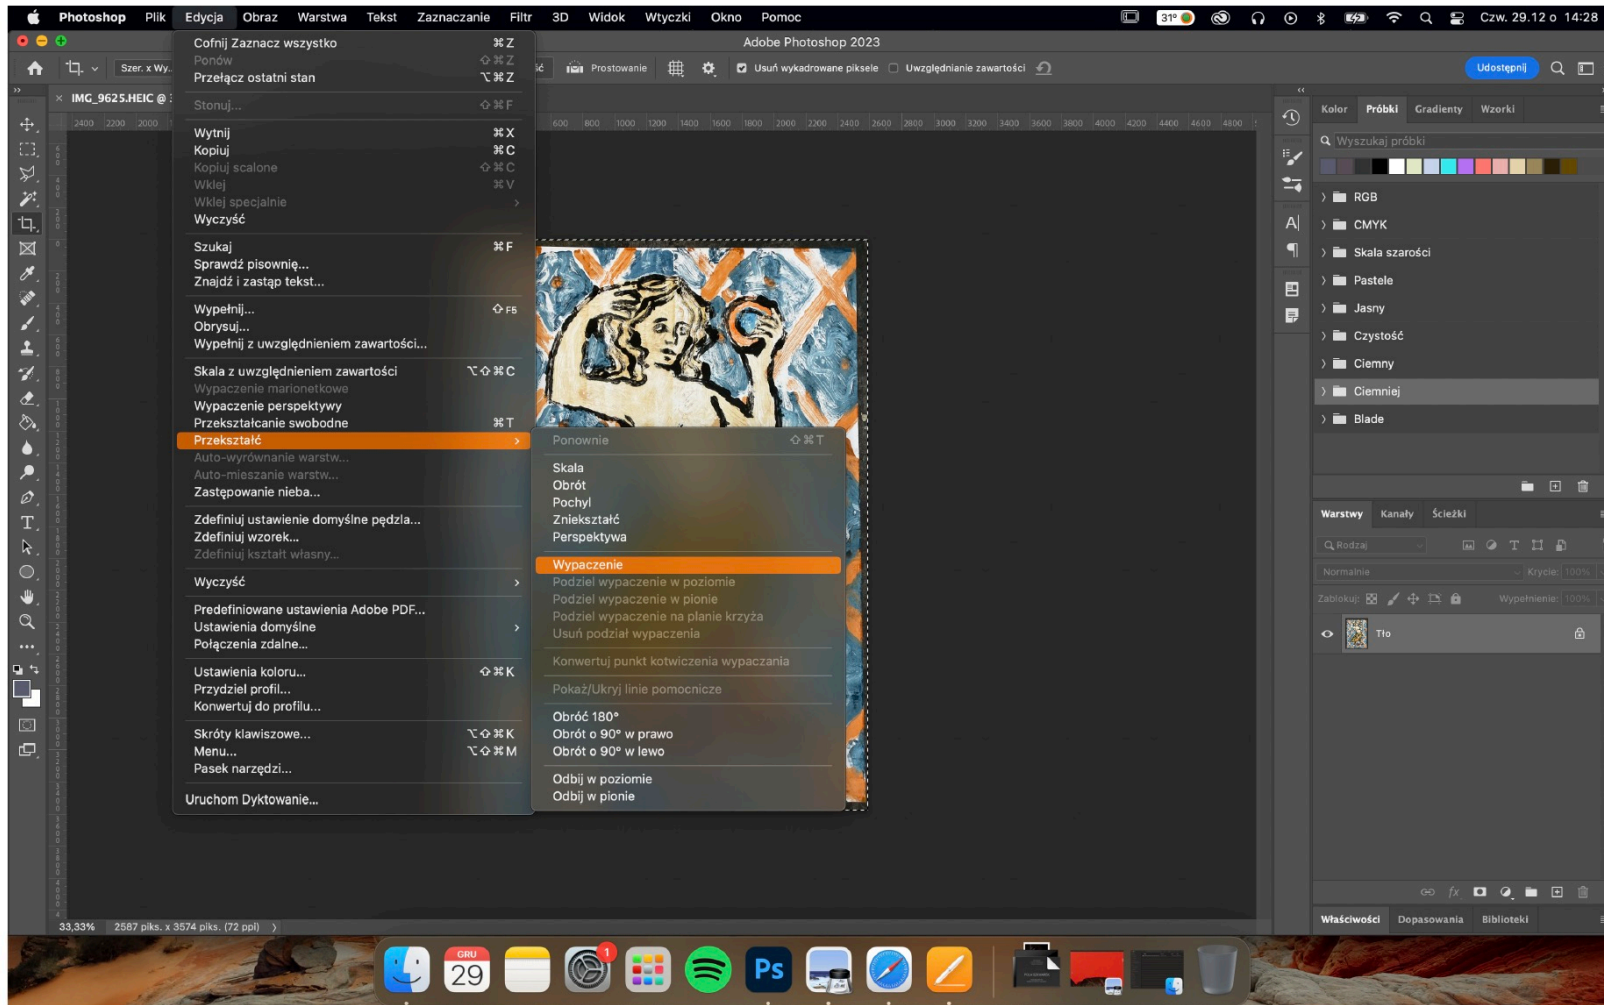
Photoshop Plik Edycja Obraz Warstwa Tekst Zaznaczanie Filtr 3D Widok Wtyczki Okno Pomoc

31° Czw. 29.12 o 14:28

Adobe Photoshop 2023

Szer. x Wy... Prostowanie Usuń wykadrowane piksele Uwzględnianie zawartości Udostępnij

IMG_9625.HEIC @

Cofnij Zaznacz wszystko ⌘Z
Ponów ⇧⌘Z
Przełącz ostatni stan ⌥⌘Z

Stonuj... ⇧⌘F

Wytnij ⌘X
Kopiuj ⌘C
Kopiuj scalone ⇧⌘C
Wklej ⌘V
Wklej specjalnie
Wyczyść

Szukaj ⌘F
Sprawdź pisownię...
Znajdź i zastąp tekst...

Wypełnij... ⇧F5
Obrysuj...
Wypełnij z uwzględnieniem zawartości...

Skala z uwzględnieniem zawartości ⌥⇧⌘C
Wypaczenie marionetkowe
Wypaczenie perspektywy
Przekształcanie swobodne ⌘T
Przekształć
Auto-wyrównanie warstw...
Auto-mieszanie warstw...
Zastępowanie nieba...

Zdefiniuj ustawienie domyślne pędzla...
Zdefiniuj wzorek...
Zdefiniuj kształt własny...

Wyczyść

Predefiniowane ustawienia Adobe PDF...
Ustawienia domyślne
Połączenia zdalne...

Ustawienia koloru... ⇧⌘K
Przydziel profil...
Konwertuj do profilu...

Skróty klawiszowe... ⌥⇧⌘K
Menu... ⌥⇧⌘M
Pasek narzędzi...

Uruchom Dyktowanie...

Ponownie ⇧⌘T

Skala
Obrót
Pochyl
Zniekształć
Perspektywa

Wypaczenie
Podziel wypaczenie w poziomie
Podziel wypaczenie w pionie
Podziel wypaczenie na planie krzyża
Usuń podział wypaczenia

Konwertuj punkt kotwiczenia wypaczania

Pokaż/Ukryj linie pomocnicze

Obróć 180°
Obrót o 90° w prawo
Obrót o 90° w lewo

Odbij w poziomie
Odbij w pionie

Kolor Próbki Gradienty Wzorki
Wyszukaj próbki
RGB
CMYK
Skala szarości
Pastele
Jasny
Czystość
Ciemny
Ciemniej
Blade

Warstwy Kanały Ścieżki
Rodzaj
Normalnie Krycie: 100%
Zablokuj: Wypełnienie: 100%
Tło

Właściwości Dopasowania Biblioteki

33,33% 2587 piks. x 3574 piks. (72 ppi)

GRU 29